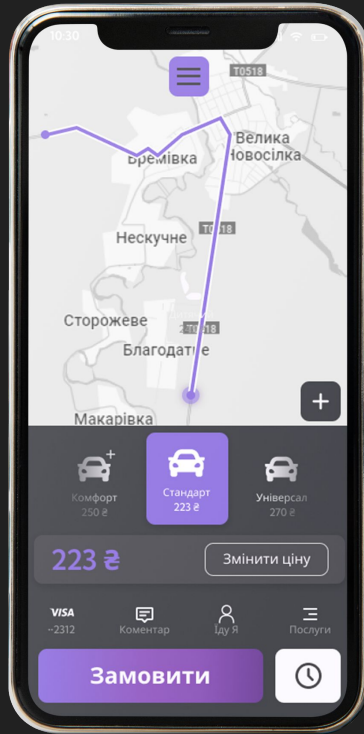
10:30

T0518

Велика Новосілка

Времівка

Нескучне

T0518

Сторожеве

T0518

Благодатне

Макарівка

+

Комфорт
250 ₴

Стандарт
223 ₴

Універсал
270 ₴

223 ₴

Змінити ціну

VISA
··2312

Коментар

Іду Я

Послуги

Замовити